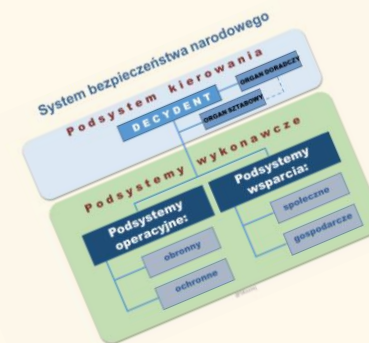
System bezpieczeństwa narodowego

Podsystem kierowania

ORGAN DORADCZY

DECYDENT

ORGAN SZTABOWY

Podsystemy wykonawcze

Podsystemy operacyjne:

obronny

ochronne

Podsystemy wsparcia:

społeczne

gospodarcze